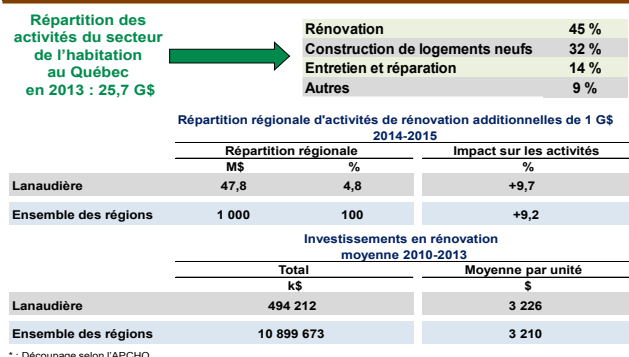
Répartition des activités du secteur de l'habitation au Québec en 2013 : 25,7 G$

| Rénovation | 45 % |
|---|---|
| Construction de logements neufs | 32 % |
| Entretien et réparation | 14 % |
| Autres | 9 % |

Répartition régionale d'activités de rénovation additionnelles de 1 G$ 2014-2015

| | Répartition régionale | | Impact sur les activités |
|---|---|---|---|
| | M$ | % | % |
| Lanaudière | 47,8 | 4,8 | +9,7 |
| Ensemble des régions | 1 000 | 100 | +9,2 |

Investissements en rénovation moyenne 2010-2013

| | Total | Moyenne par unité |
|---|---|---|
| | k$ | $ |
| Lanaudière | 494 212 | 3 226 |
| Ensemble des régions | 10 899 673 | 3 210 |

* : Découpage selon l'APCHQ